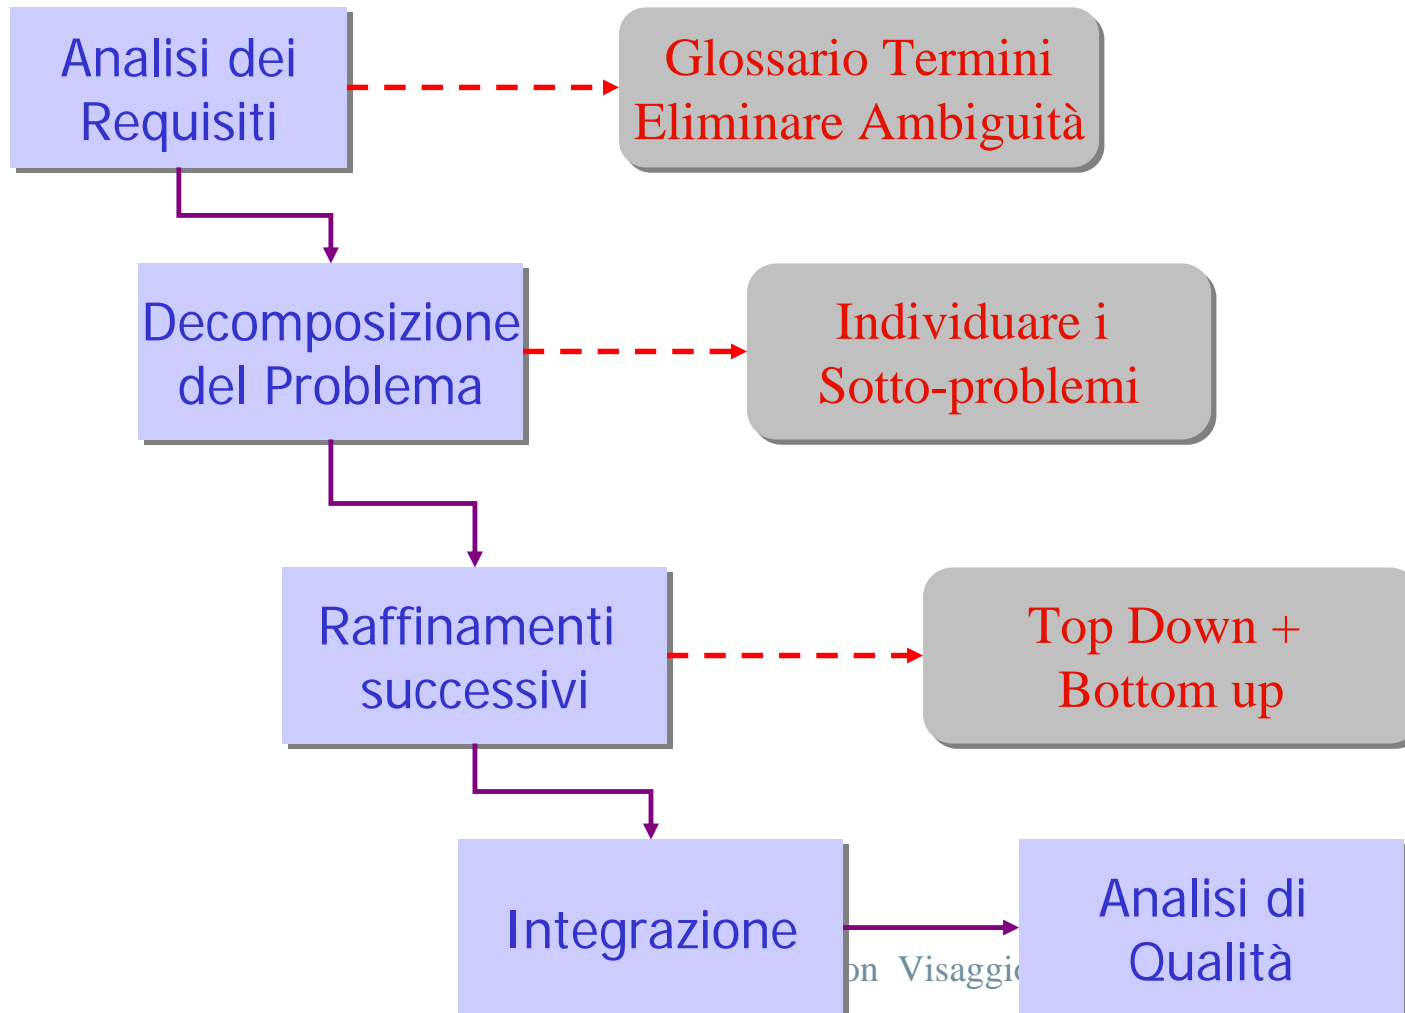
Analisi dei Requisiti

Glossario Termini
Eliminare Ambiguità

Decomposizione del Problema

Individuare i
Sotto-problemi

Raffinamenti successivi

Top Down +
Bottom up

Integrazione

on Visaggi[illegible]

Analisi di Qualità